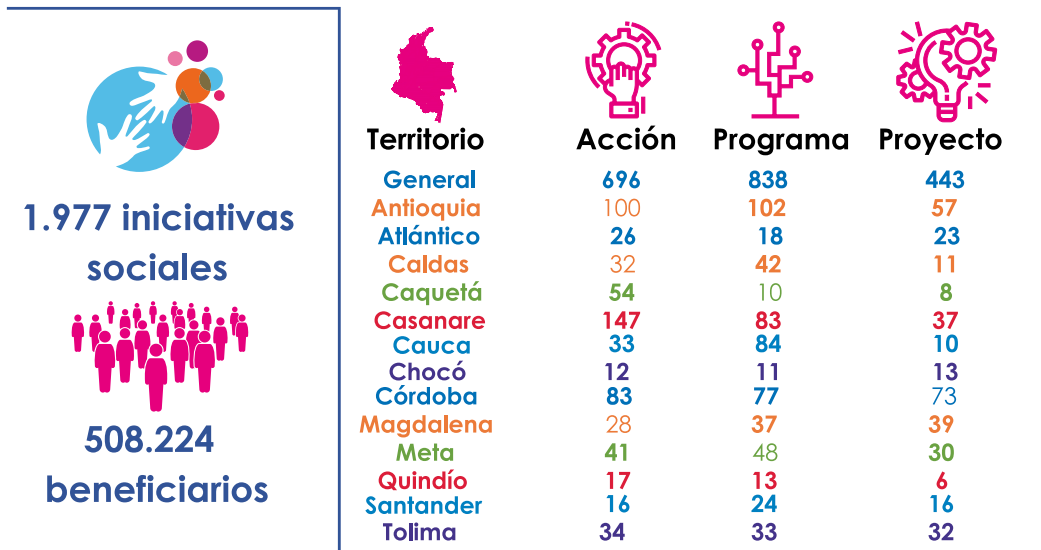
1.977 iniciativas sociales

508.224 beneficiarios

| Territorio | Acción | Programa | Proyecto |
|---|---|---|---|
| General | 696 | 838 | 443 |
| Antioquia | 100 | 102 | 57 |
| Atlántico | 26 | 18 | 23 |
| Caldas | 32 | 42 | 11 |
| Caquetá | 54 | 10 | 8 |
| Casanare | 147 | 83 | 37 |
| Cauca | 33 | 84 | 10 |
| Chocó | 12 | 11 | 13 |
| Córdoba | 83 | 77 | 73 |
| Magdalena | 28 | 37 | 39 |
| Meta | 41 | 48 | 30 |
| Quindío | 17 | 13 | 6 |
| Santander | 16 | 24 | 16 |
| Tolima | 34 | 33 | 32 |